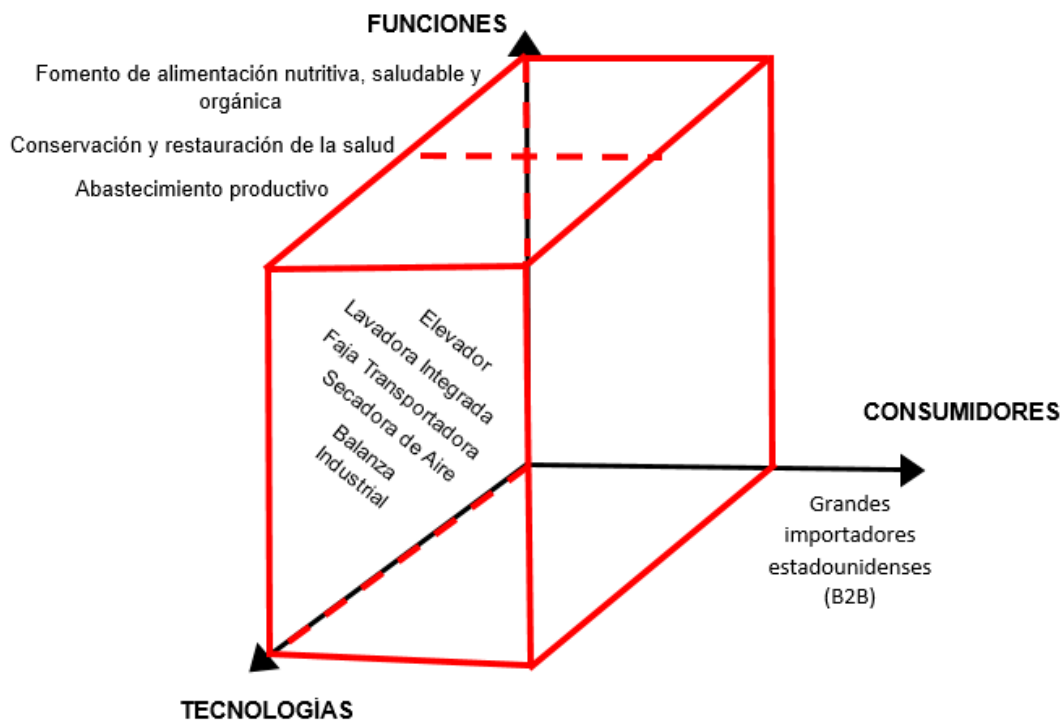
FUNCIONES

Fomento de alimentación nutritiva, saludable y orgánica

Conservación y restauración de la salud

Abastecimiento productivo

Elevador
Lavadora Integrada
Faja Transportadora
Secadora de Aire
Balanza Industrial

CONSUMIDORES

Grandes importadores estadounidenses (B2B)

TECNOLOGÍAS